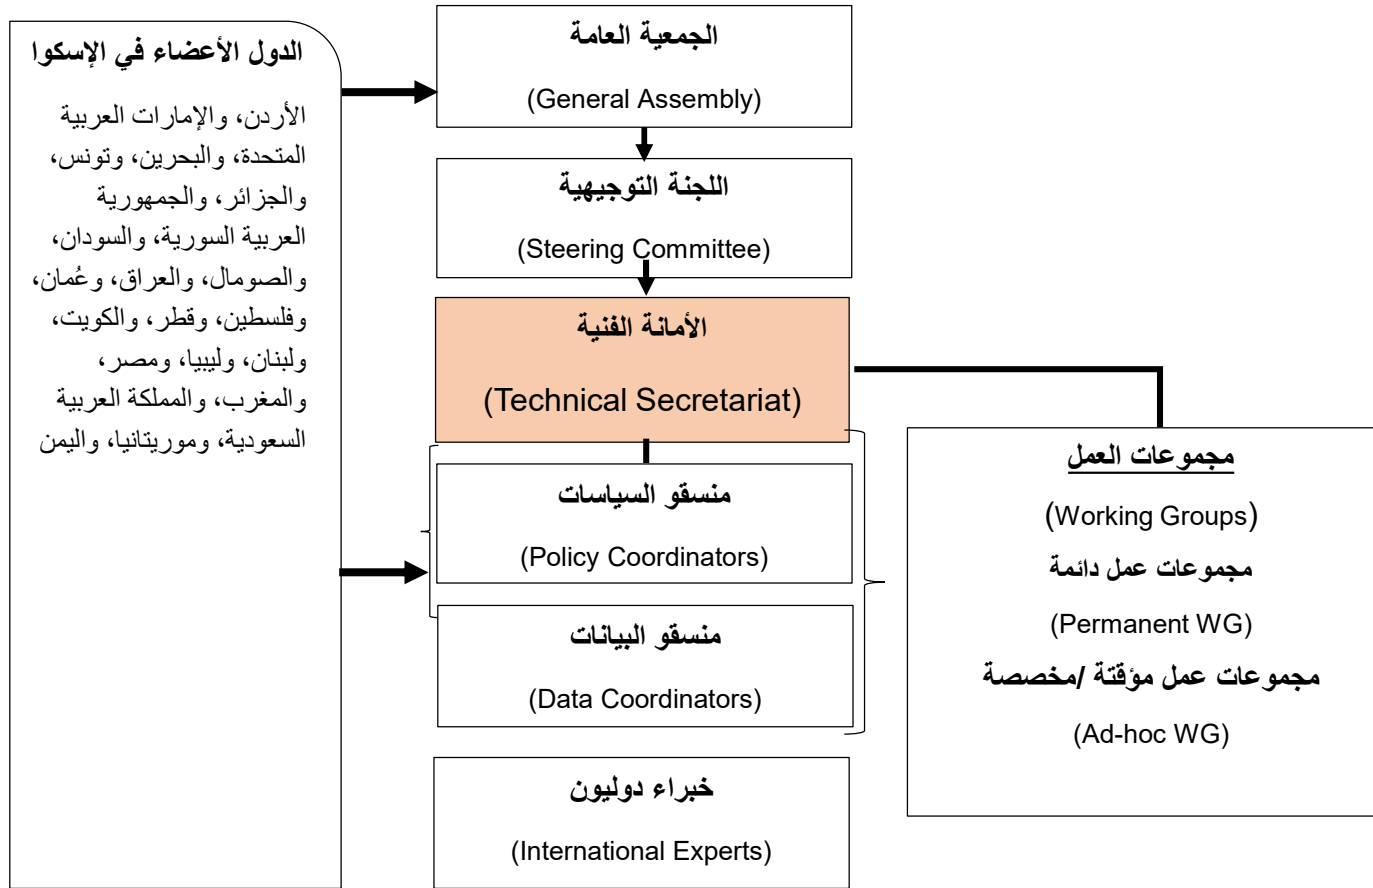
الدول الأعضاء في الإسكوا

الأردن، والإمارات العربية المتحدة، والبحرين، وتونس، والجزائر، والجمهورية العربية السورية، والسودان، والصومال، والعراق، وعُمان، وفلسطين، وقطر، والكويت، ولبنان، وليبيا، ومصر، والمغرب، والمملكة العربية السعودية، وموريتانيا، واليمن

الجمعية العامة

(General Assembly)

اللجنة التوجيهية

(Steering Committee)

الأمانة الفنية

(Technical Secretariat)

منسقو السياسات

(Policy Coordinators)

منسقو البيانات

(Data Coordinators)

خبراء دوليون

(International Experts)

مجموعات العمل

(Working Groups)

مجموعات عمل دائمة

(Permanent WG)

مجموعات عمل مؤقتة /مخصصة

(Ad-hoc WG)